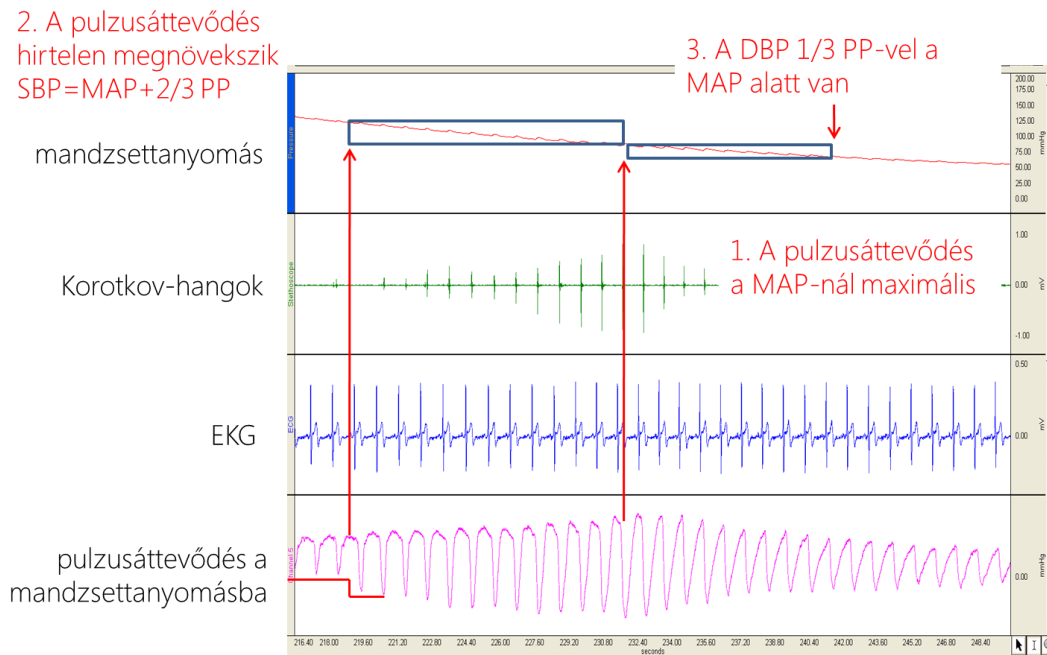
2. A pulzusáttevődés hirtelen megnövekszik SBP=MAP+2/3 PP

3. A DBP 1/3 PP-vel a MAP alatt van

mandzsettanyomás

Pressure

200.00
175.00
150.00
125.00
100.00
75.00
50.00
25.00
0.00

mmHg

1. A pulzusáttevődés a MAP-nál maximális

Korotkov-hangok

Stethoscope

1.00
0.00
-1.00

EKG

ECG

0.50
0.00

mV

pulzusáttevődés a mandzsettanyomásba

Channel 5

0.00

mmHg

216.40 218.00 219.60 221.20 222.80 224.40 226.00 227.60 229.20 230.80 232.40 234.00 235.60 237.20 238.80 240.40 242.00 243.60 245.20 246.80 248.40

seconds